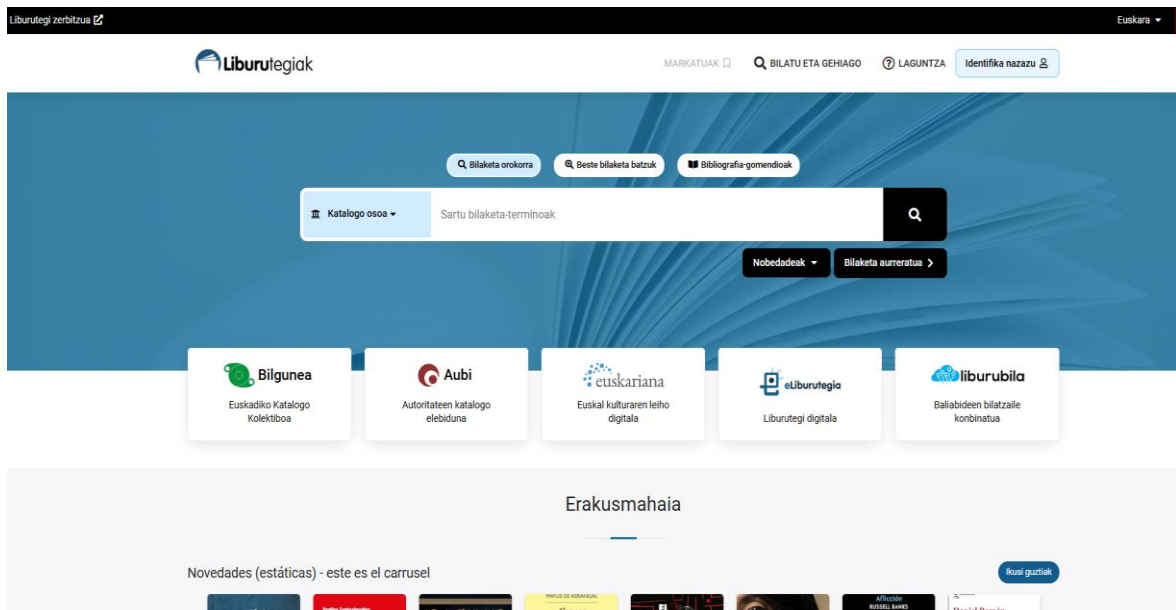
Liburutegi zerbitzua

Euskara

Liburutegiak

MARKATUAK

BILATU ETA GEHIAGO

LAGUNTZA

Identifika nazazu

Bilaketa orokorra

Beste bilaketa batzuk

Bibliografia-gomendioak

Katalogo osoa

Sartu bilaketa-terminoak

Nobedadeak

Bilaketa aurreratua

Bilgunea

Euskadiko Katalogo Kolektiboa

Aubi

Autoritateen katalogo elebiduna

euskariana

Euskal kulturaren leiho digitala

eLiburutegia

Liburutegi digitala

liburubila

Baliabideen bilatzaile konbinatua

Erakusmahaia

Novedades (estáticas) - este es el carrusel

Ikusi guztiak

Aflicción
RUSSELL BANKS